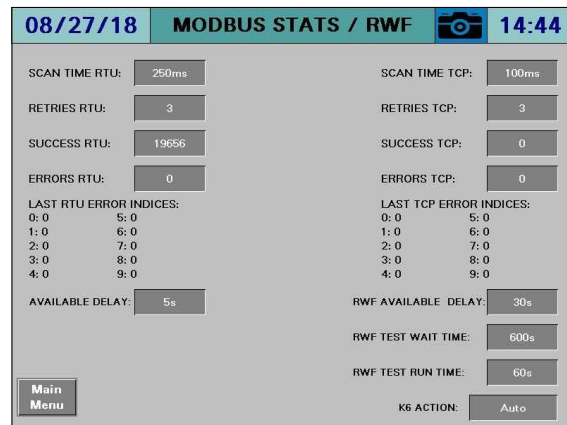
08/27/18 MODBUS STATS / RWF 14:44

SCAN TIME RTU: 250ms

RETRIES RTU: 3

SUCCESS RTU: 19656

ERRORS RTU: 0

LAST RTU ERROR INDICES:
0: 0 5: 0
1: 0 6: 0
2: 0 7: 0
3: 0 8: 0
4: 0 9: 0

AVAILABLE DELAY: 5s

SCAN TIME TCP: 100ms

RETRIES TCP: 3

SUCCESS TCP: 0

ERRORS TCP: 0

LAST TCP ERROR INDICES:
0: 0 5: 0
1: 0 6: 0
2: 0 7: 0
3: 0 8: 0
4: 0 9: 0

RWF AVAILABLE DELAY: 30s

RWF TEST WAIT TIME: 600s

RWF TEST RUN TIME: 60s

Main Menu

K6 ACTION: Auto